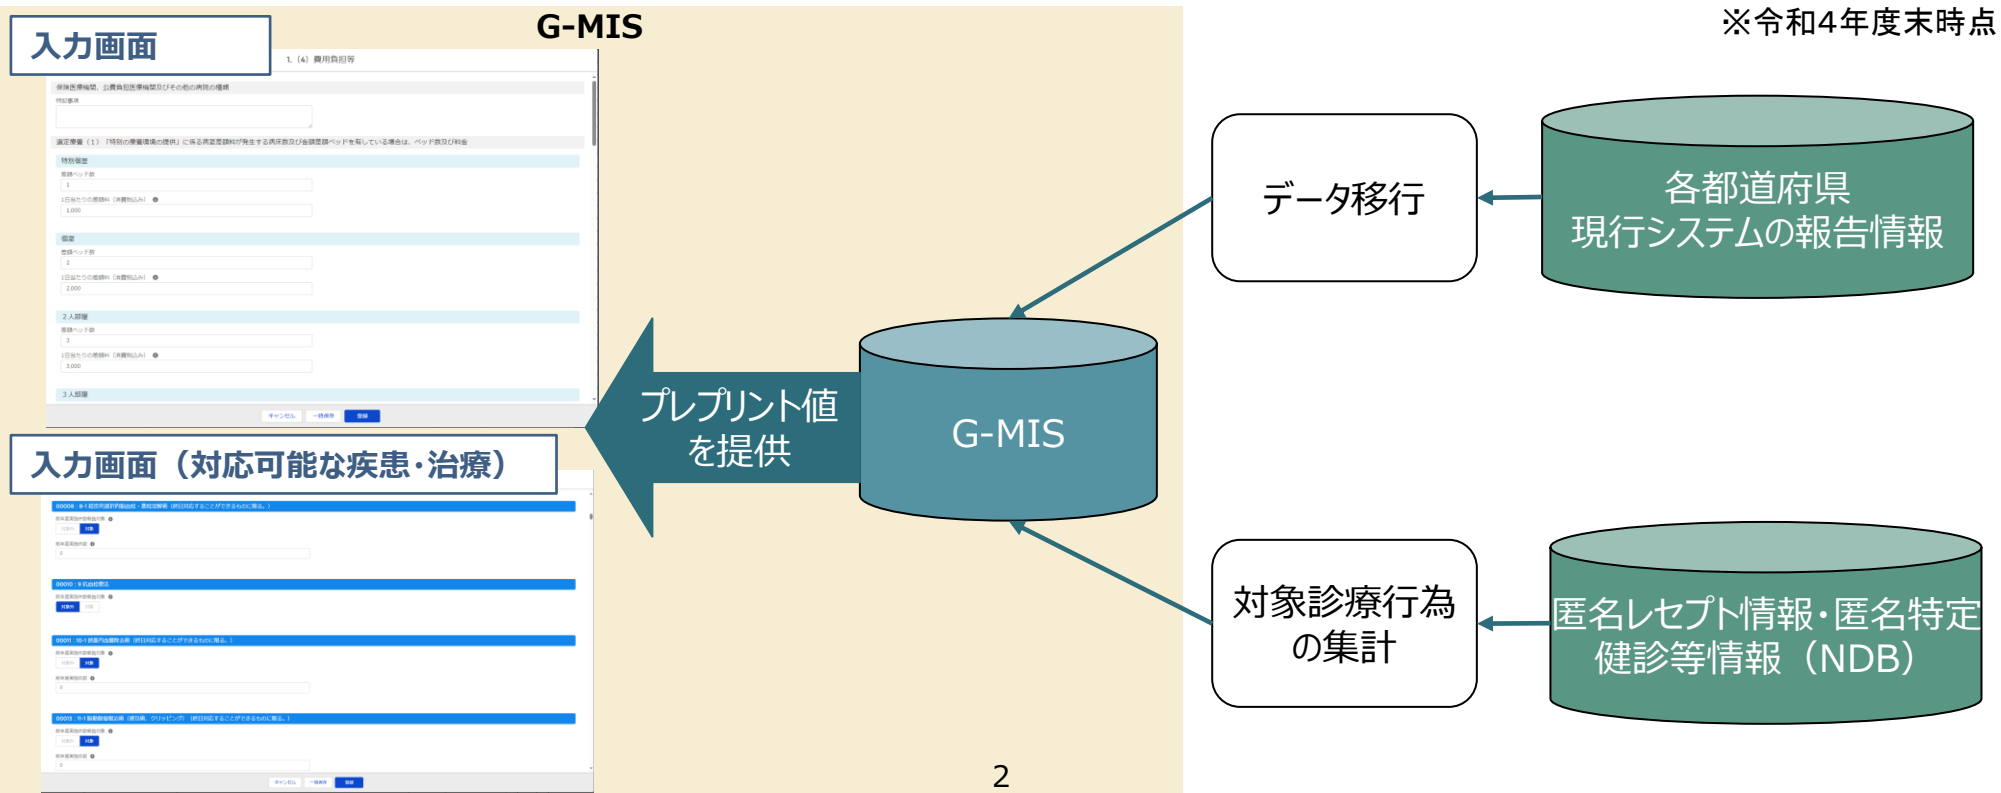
入力画面

G-MIS

※令和4年度末時点

1.（4）費用負担等

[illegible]

特別個室

1,000

個室

2,000

2人部屋

3,000

3人部屋

入力画面（対応可能な疾患・治療）

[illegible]

データ移行

各都道府県
現行システムの報告情報

プレプリント値
を提供

G-MIS

対象診療行為
の集計

匿名レセプト情報・匿名特定
健診等情報（NDB）

2